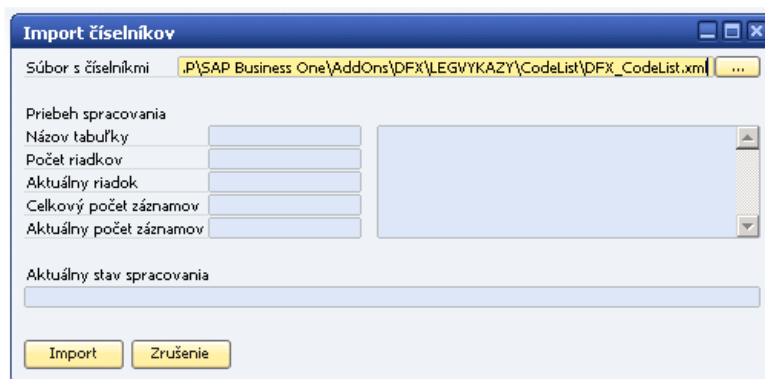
Import číselníkov

Súbor s číselníkmi .P\SAP Business One\AddOns\DFX\LEGVYKAZY\CodeList\DFX_CodeList.xml ...

Priebeh spracovania
Názov tabuľky
Počet riadkov
Aktuálny riadok
Celkový počet záznamov
Aktuálny počet záznamov

Aktuálny stav spracovania

Import Zrušenie